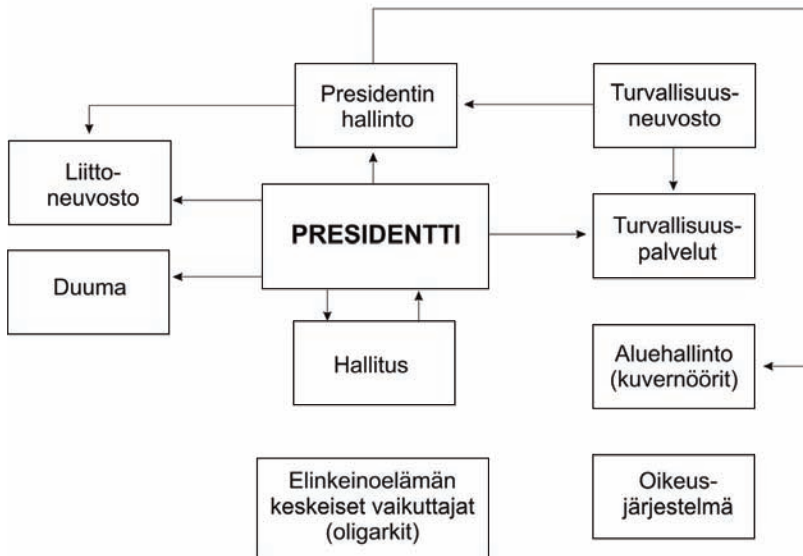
Presidentin hallinto

Turvallisuusneuvosto

Liittoneuvosto

PRESIDENTTI

Turvallisuuspalvelut

Duuma

Hallitus

Aluehallinto (kuvernöörit)

Elinkeinoelämän keskeiset vaikuttajat (oligarkit)

Oikeusjärjestelmä